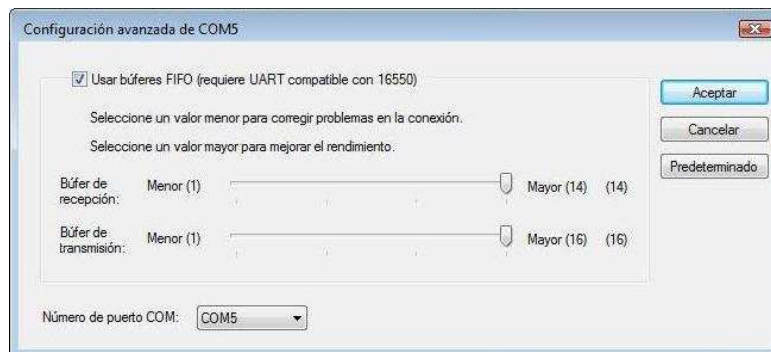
Configuración avanzada de COM5

Usar búferes FIFO (requiere UART compatible con 16550)

Seleccione un valor menor para corregir problemas en la conexión.

Seleccione un valor mayor para mejorar el rendimiento.

Búfer de recepción: Menor (1) Mayor (14) (14)

Búfer de transmisión: Menor (1) Mayor (16) (16)

Número de puerto COM: COM5

Aceptar

Cancelar

Predeterminado